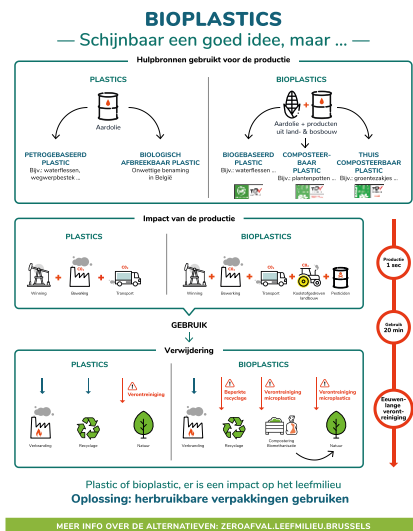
BIOPLASTICS

— Schijnbaar een goed idee, maar ... —

Hulpbronnen gebruikt voor de productie

PLASTICS

Aardolie

PETROGEBASEERD PLASTIC
Bijv.: waterflessen, wegwerpbestek ...

BIOLOGISCH AFBREEKBAAR PLASTIC
Onwettige benaming in België

BIOPLASTICS

Aardolie + producten uit land- & bosbouw

BIOGEBASEERD PLASTIC
Bijv.: waterflessen ...

COMPOSTEERBAAR PLASTIC
Bijv.: plantenpotten ...

THUIS COMPOSTEERBAAR PLASTIC
Bijv.: groentezakjes ...

Impact van de productie

PLASTICS

Winning + Bewerking + Transport

BIOPLASTICS

Winning + Bewerking + Transport + Koolstofgedreven landbouw + Pesticiden

GEBRUIK

Verwijdering

PLASTICS

Verontreiniging

Verbranding Recyclage Natuur

BIOPLASTICS

Beperkte recyclage

Verontreiniging microplastics

Verontreiniging microplastics

Verbranding Recyclage Composteringsbioreactor Natuur

Productie 1 sec

Gebruik 20 min

Eeuwenlange verontreiniging

Plastic of bioplastic, er is een impact op het leefmilieu

Oplossing: herbruikbare verpakkingen gebruiken

MEER INFO OVER DE ALTERNATIEVEN: ZEROAFVAL.LEEFMILIEU.BRUSSELS